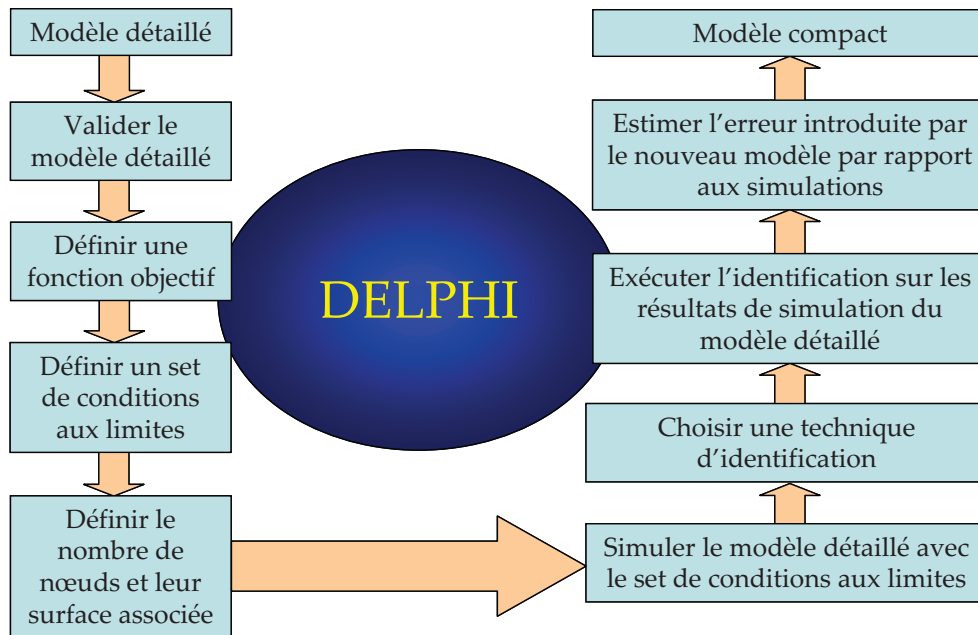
Modèle détaillé

Valider le modèle détaillé

Définir une fonction objectif

Définir un set de conditions aux limites

Définir le nombre de nœuds et leur surface associée

DELPHI

Modèle compact

Estimer l'erreur introduite par le nouveau modèle par rapport aux simulations

Exécuter l'identification sur les résultats de simulation du modèle détaillé

Choisir une technique d'identification

Simuler le modèle détaillé avec le set de conditions aux limites